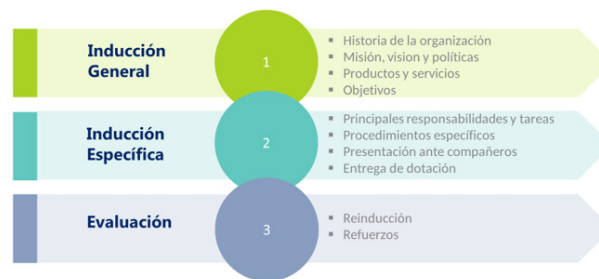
Inducción General

1

Historia de la organización
Misión, vision y políticas
Productos y servicios
Objetivos

Inducción Específica

2

Principales responsabilidades y tareas
Procedimientos específicos
Presentación ante compañeros
Entrega de dotación

Evaluación

3

Reinducción
Refuerzos